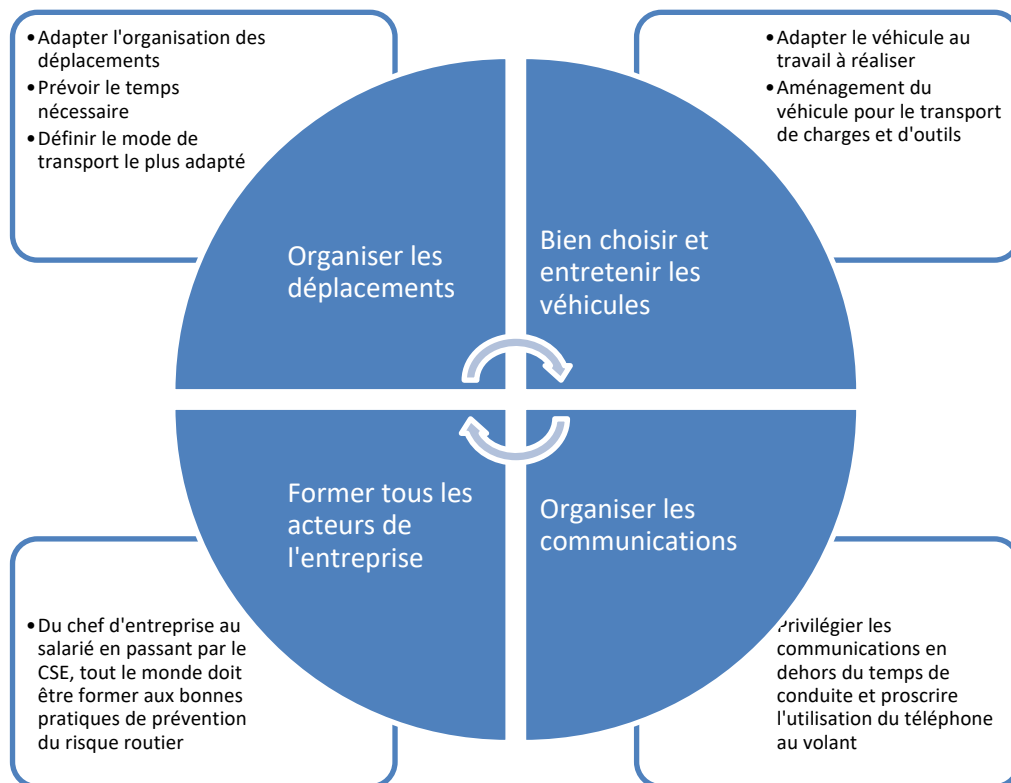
• Adapter l'organisation des déplacements
• Prévoir le temps nécessaire
• Définir le mode de transport le plus adapté

• Adapter le véhicule au travail à réaliser
• Aménagement du véhicule pour le transport de charges et d'outils

Organiser les déplacements

Bien choisir et entretenir les véhicules

Former tous les acteurs de l'entreprise

Organiser les communications

• Du chef d'entreprise au salarié en passant par le CSE, tout le monde doit être former aux bonnes pratiques de prévention du risque routier

Privilégier les communications en dehors du temps de conduite et proscrire l'utilisation du téléphone au volant